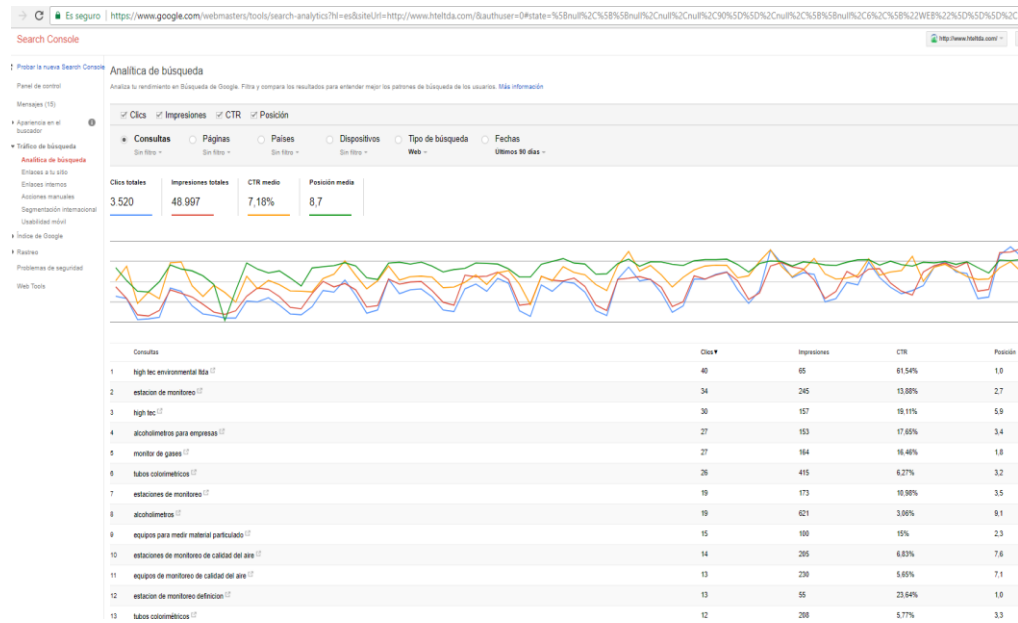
Es seguro | https://www.google.com/webmasters/tools/search-analytics?hl=es&siteUrl=http://www.hteltda.com/&authuser=0#state=%5Bnull%2C%5B%5Bnull%2Cnull%2Cnull%2C90%5D%5D%2Cnull%2C%5B%5Bnull%2C6%2C%5B%22WEB%22%5D%5D%2C

Search Console

http://www.hteltda.com/

Probar la nueva Search Console
Panel de control
Mensajes (15)
Apariencia en el buscador
Tráfico de búsqueda
Analítica de búsqueda
Enlaces a tu sitio
Enlaces internos
Acciones manuales
Segmentación internacional
Usabilidad móvil
Índice de Google
Rastreo
Problemas de seguridad
Web Tools

Analítica de búsqueda

Analiza tu rendimiento en Búsqueda de Google. Filtra y compara los resultados para entender mejor los patrones de búsqueda de los usuarios. Más información

Clics Impresiones CTR Posición

Consultas Sin filtro
Páginas Sin filtro
Países Sin filtro
Dispositivos Sin filtro
Tipo de búsqueda Web
Fechas Últimos 90 días

Clics totales 3.520
Impresiones totales 48.997
CTR medio 7,18%
Posición media 8,7

| | Consultas | Clics ▼ | Impresiones | CTR | Posición |
|---|---|---|---|---|---|
| 1 | high tec environmental ltda | 40 | 65 | 61,54% | 1,0 |
| 2 | estacion de monitoreo | 34 | 245 | 13,88% | 2,7 |
| 3 | high tec | 30 | 157 | 19,11% | 5,9 |
| 4 | alcoholimetros para empresas | 27 | 153 | 17,65% | 3,4 |
| 5 | monitor de gases | 27 | 164 | 16,46% | 1,8 |
| 6 | tubos colorimetricos | 26 | 415 | 6,27% | 3,2 |
| 7 | estaciones de monitoreo | 19 | 173 | 10,98% | 3,5 |
| 8 | alcoholimetros | 19 | 621 | 3,06% | 9,1 |
| 9 | equipos para medir material particulado | 15 | 100 | 15% | 2,3 |
| 10 | estaciones de monitoreo de calidad del aire | 14 | 205 | 6,83% | 7,6 |
| 11 | equipos de monitoreo de calidad del aire | 13 | 230 | 5,65% | 7,1 |
| 12 | estacion de monitoreo definicion | 13 | 55 | 23,64% | 1,0 |
| 13 | tubos colorimétricos | 12 | 208 | 5,77% | 3,3 |